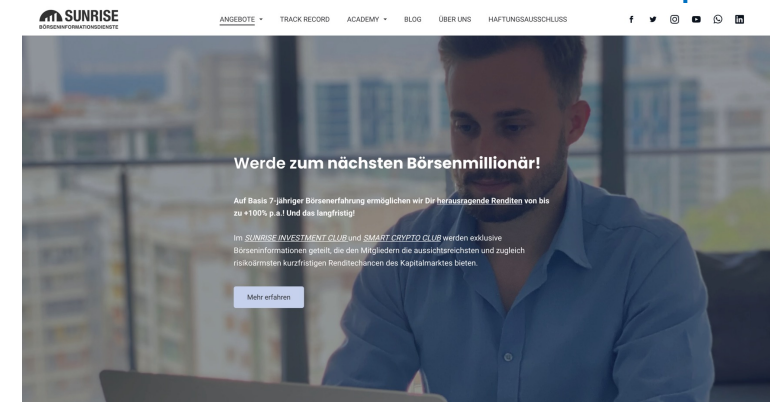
SUNRISE
BÖRSENINFORMATIONSDIENSTE

ANGEBOTE TRACK RECORD ACADEMY BLOG ÜBER UNS HAFTUNGSAUSSCHLUSS

Werde zum nächsten Börsenmillionär!

Auf Basis 7-jähriger Börsenerfahrung ermöglichen wir Dir herausragende Renditen von bis zu +100% p.a.! Und das langfristig!

Im SUNRISE INVESTMENT CLUB und SMART CRYPTO CLUB werden exklusive Börseninformationen geteilt, die den Mitgliedern die aussichtsreichsten und zugleich risikoärmsten kurzfristigen Renditechancen des Kapitalmarktes bieten.

Mehr erfahren